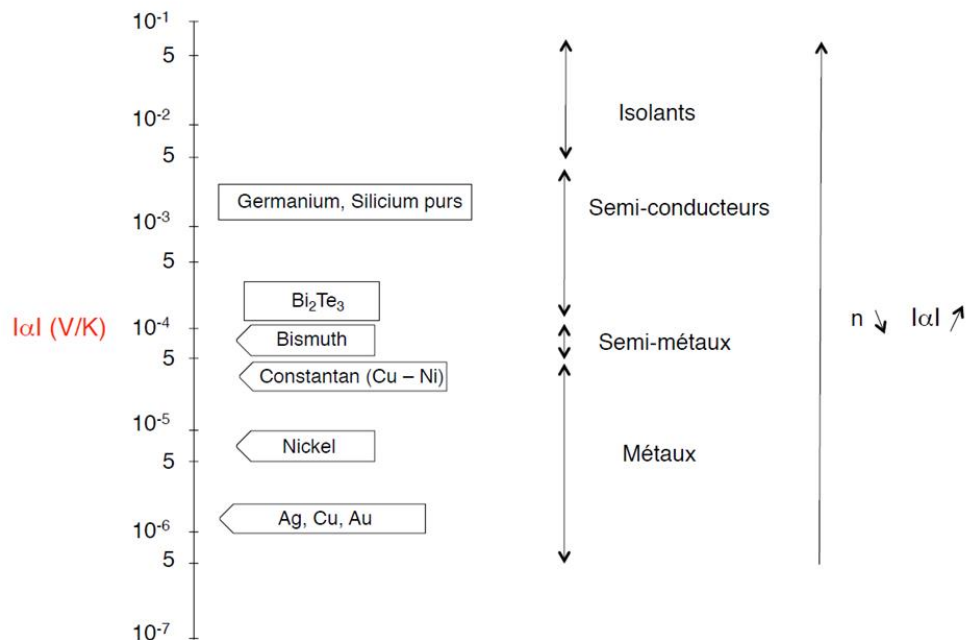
$10^{-1}$
5
$10^{-2}$
5
$10^{-3}$
5
$10^{-4}$
5
$10^{-5}$
5
$10^{-6}$
5
$10^{-7}$

$|\alpha|$ (V/K)

Germanium, Silicium purs
$Bi_2Te_3$
Bismuth
Constantan (Cu – Ni)
Nickel
Ag, Cu, Au

Isolants
Semi-conducteurs
Semi-métaux
Métaux

n ↘ $|\alpha|$ ↗